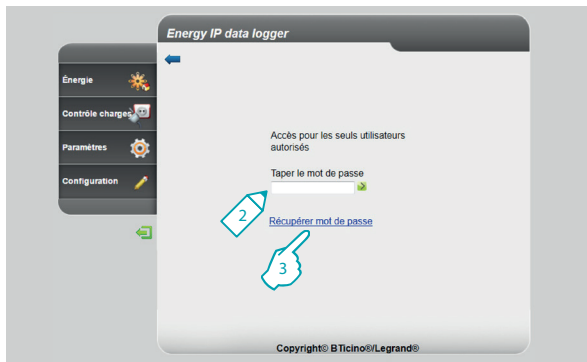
Energy IP data logger

Énergie

Contrôle charges

Paramètres

Configuration

Accès pour les seuls utilisateurs autorisés

Taper le mot de passe

2

Récupérer mot de passe

3

Copyright© BTicino®/Legrand®